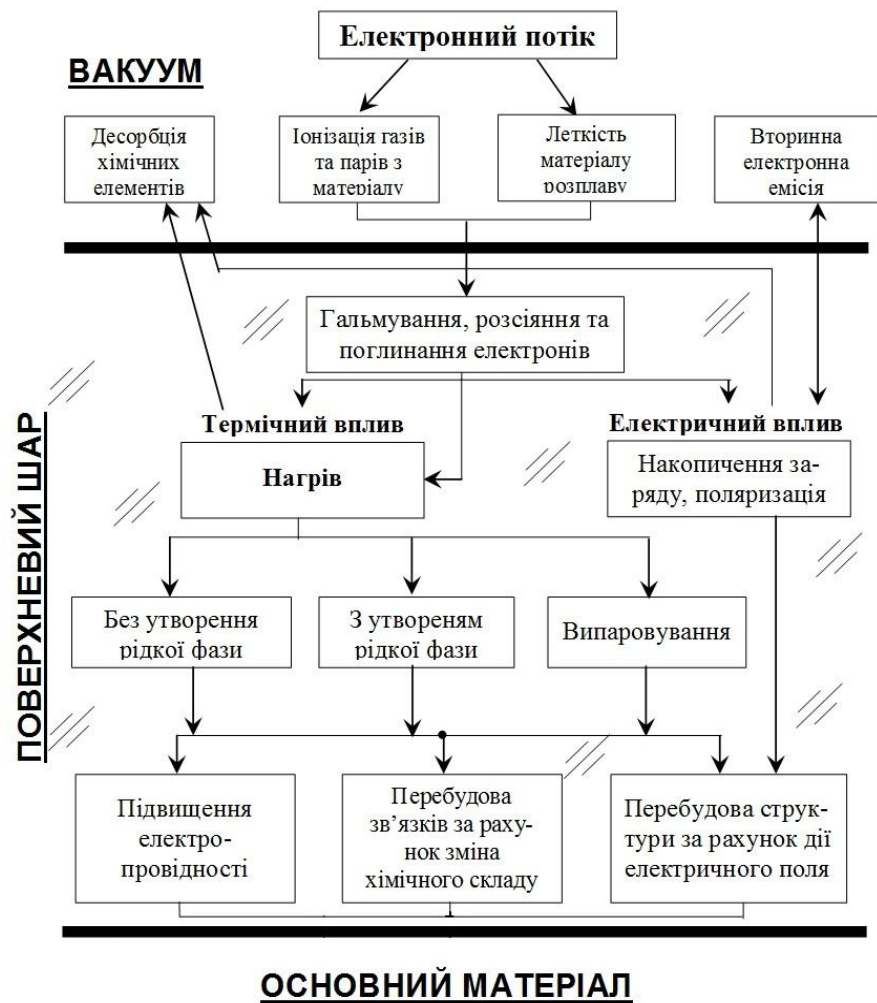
Електронний потік

ВАКУУМ

Десорбція хімічних елементів

Іонізація газів та парів з матеріалу

Леткість матеріалу розплаву

Вторинна електронна емісія

Гальмування, розсіяння та поглинання електронів

Термічний вплив

Електричний вплив

Нагрів

Накопичення заряду, поляризація

ПОВЕРХНЕВИЙ ШАР

Без утворення рідкої фази

З утвореням рідкої фази

Випаровування

Підвищення електропровідності

Перебудова зв'язків за рахунок зміна хімічного складу

Перебудова структури за рахунок дії електричного поля

ОСНОВНИЙ МАТЕРІАЛ